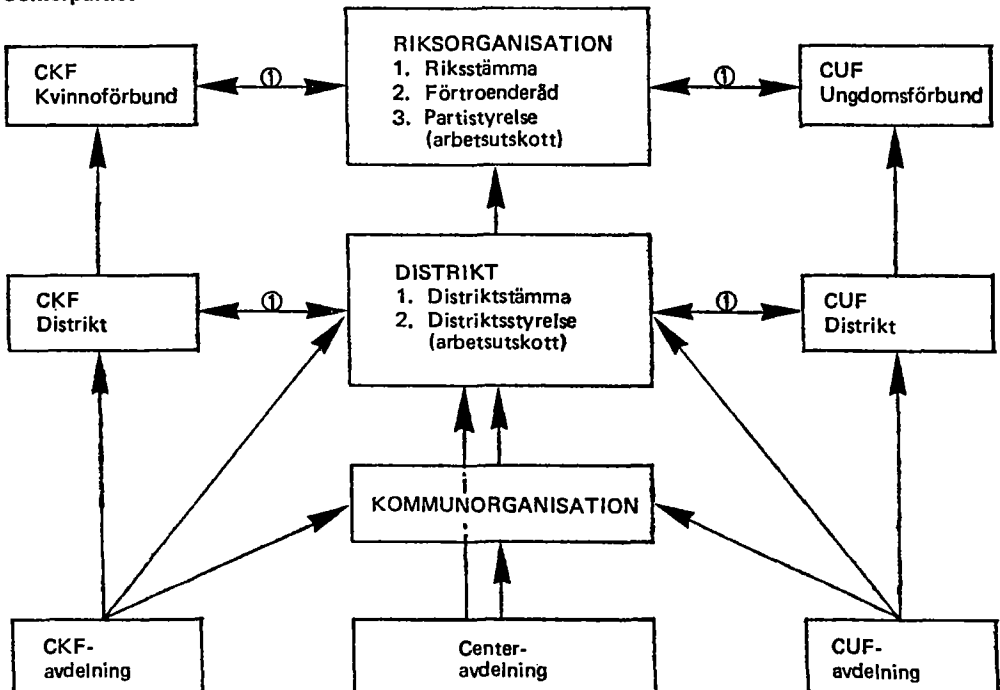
Centerpartiet

CKF
Kvinnoförbund

①

RIKSORGANISATION
1. Riksstämma
2. Förtroenderåd
3. Partistyrelse (arbetsutskott)

①

CUF
Ungdomsförbund

CKF
Distrikt

①

DISTRIKT
1. Distriktstämma
2. Distriktsstyrelse (arbetsutskott)

①

CUF
Distrikt

KOMMUNORGANISATION

CKF-
avdelning

Center-
avdelning

CUF-
avdelning